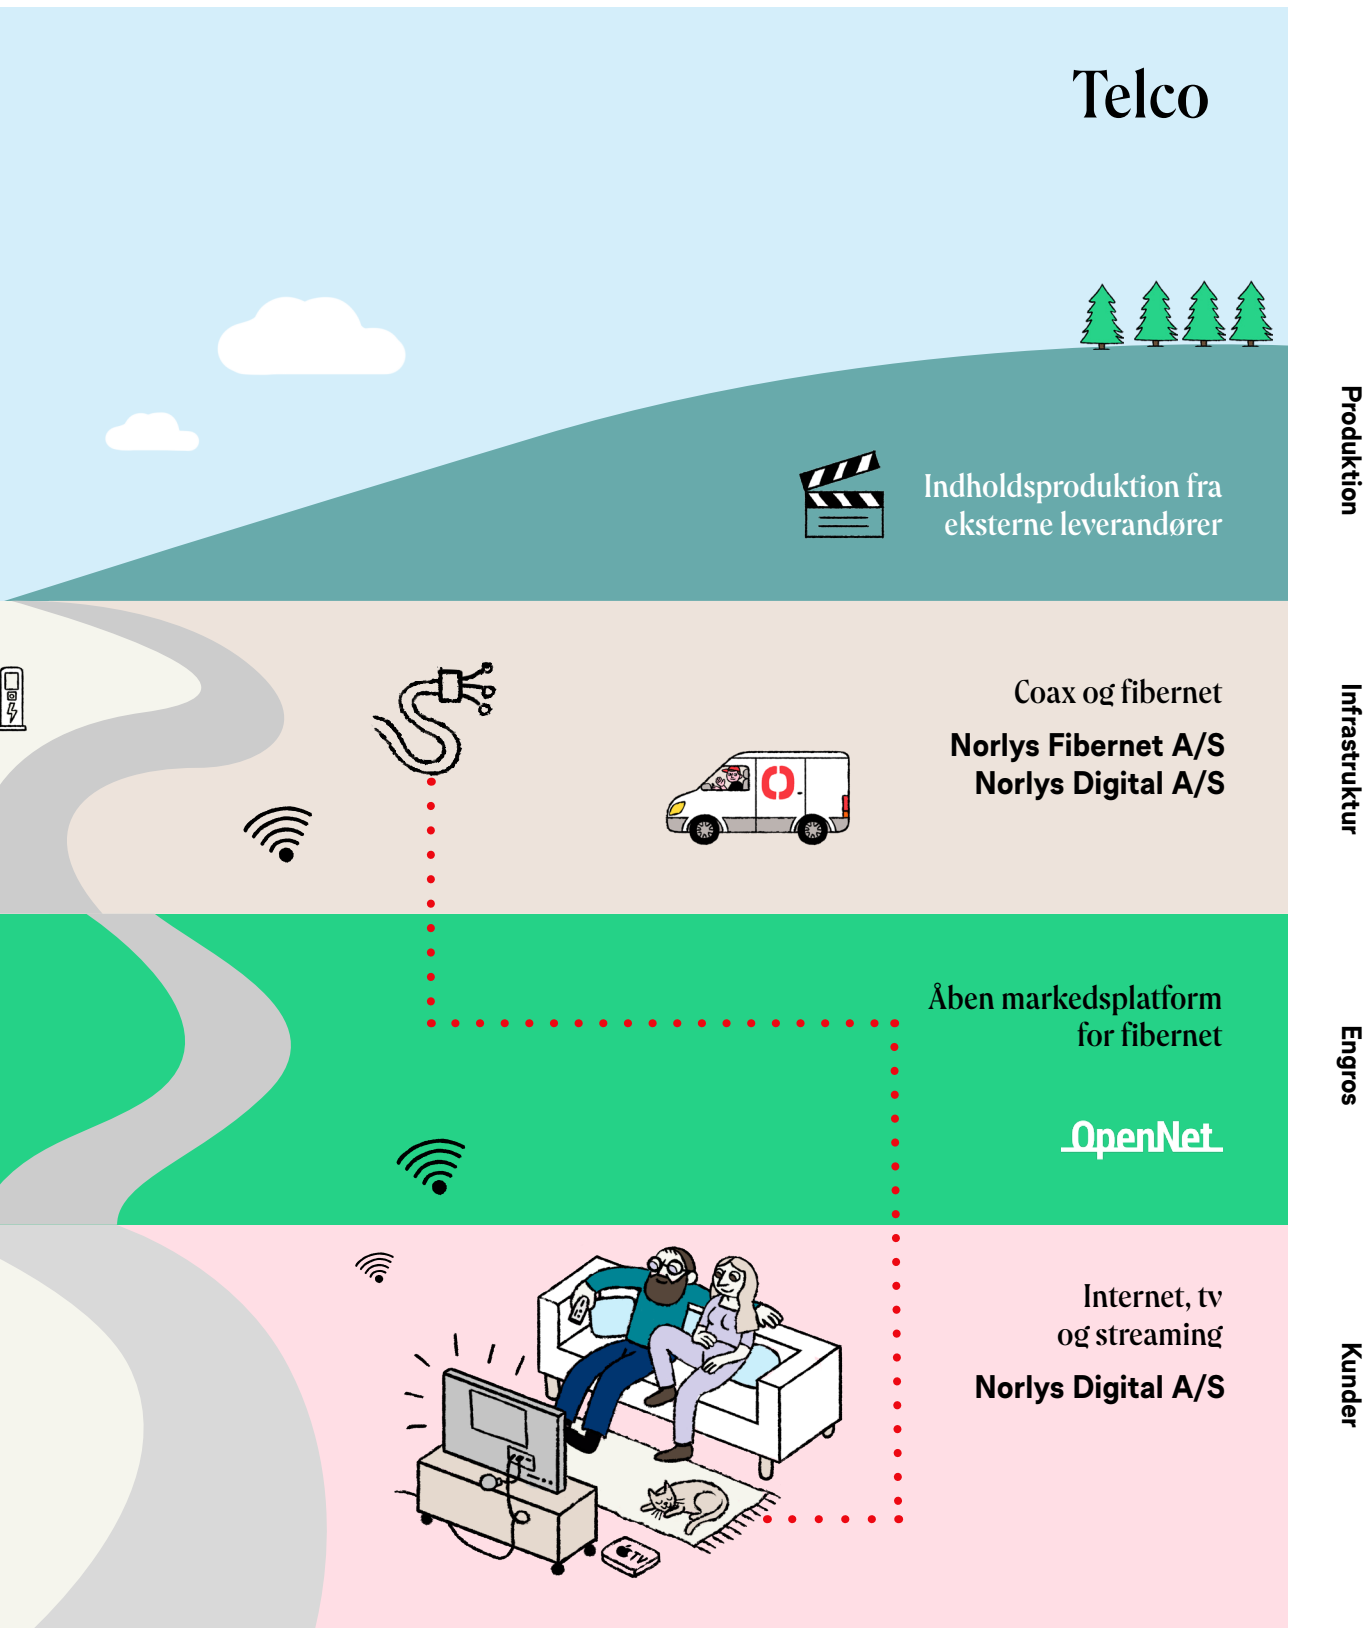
Telco

Indholdsproduktion fra eksterne leverandører

Produktion

Coax og fibernet

Norlys Fibernet A/S
Norlys Digital A/S

Infrastruktur

Åben markedsplatform for fibernet

OpenNet

Engros

Internet, tv og streaming

Norlys Digital A/S

Kunder

TV